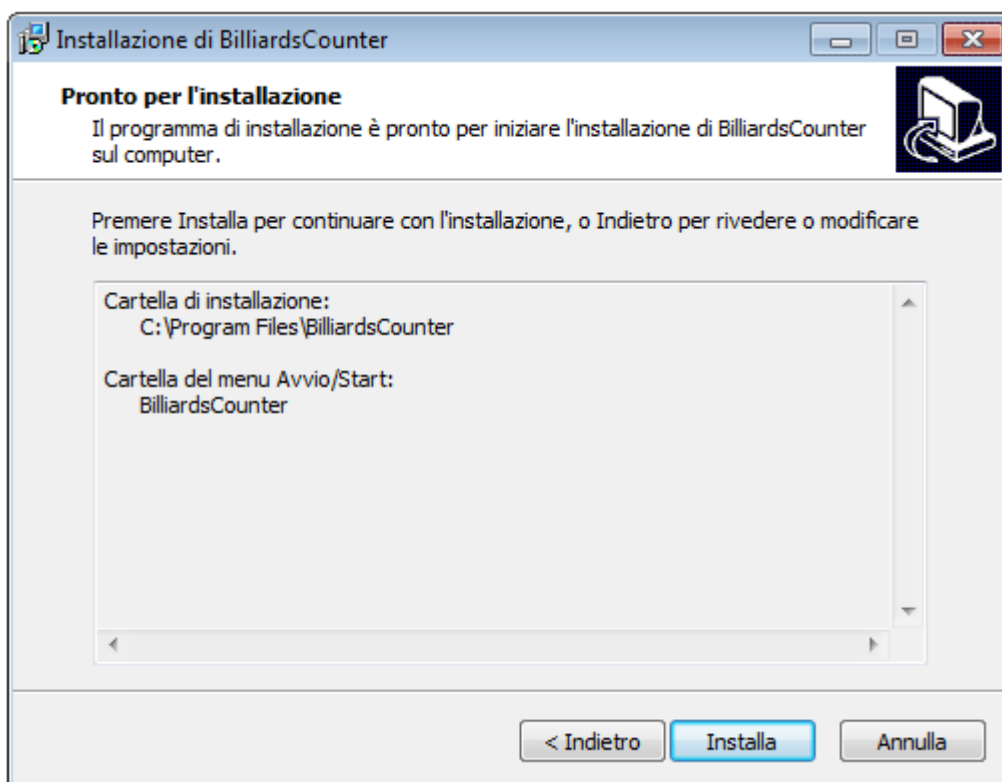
Installazione di BilliardsCounter

Pronto per l'installazione

Il programma di installazione è pronto per iniziare l'installazione di BilliardsCounter sul computer.

Premere Installa per continuare con l'installazione, o Indietro per rivedere o modificare le impostazioni.

Cartella di installazione:
C:\Program Files\BilliardsCounter

Cartella del menu Avvio/Start:
BilliardsCounter

< Indietro
Installa
Annulla